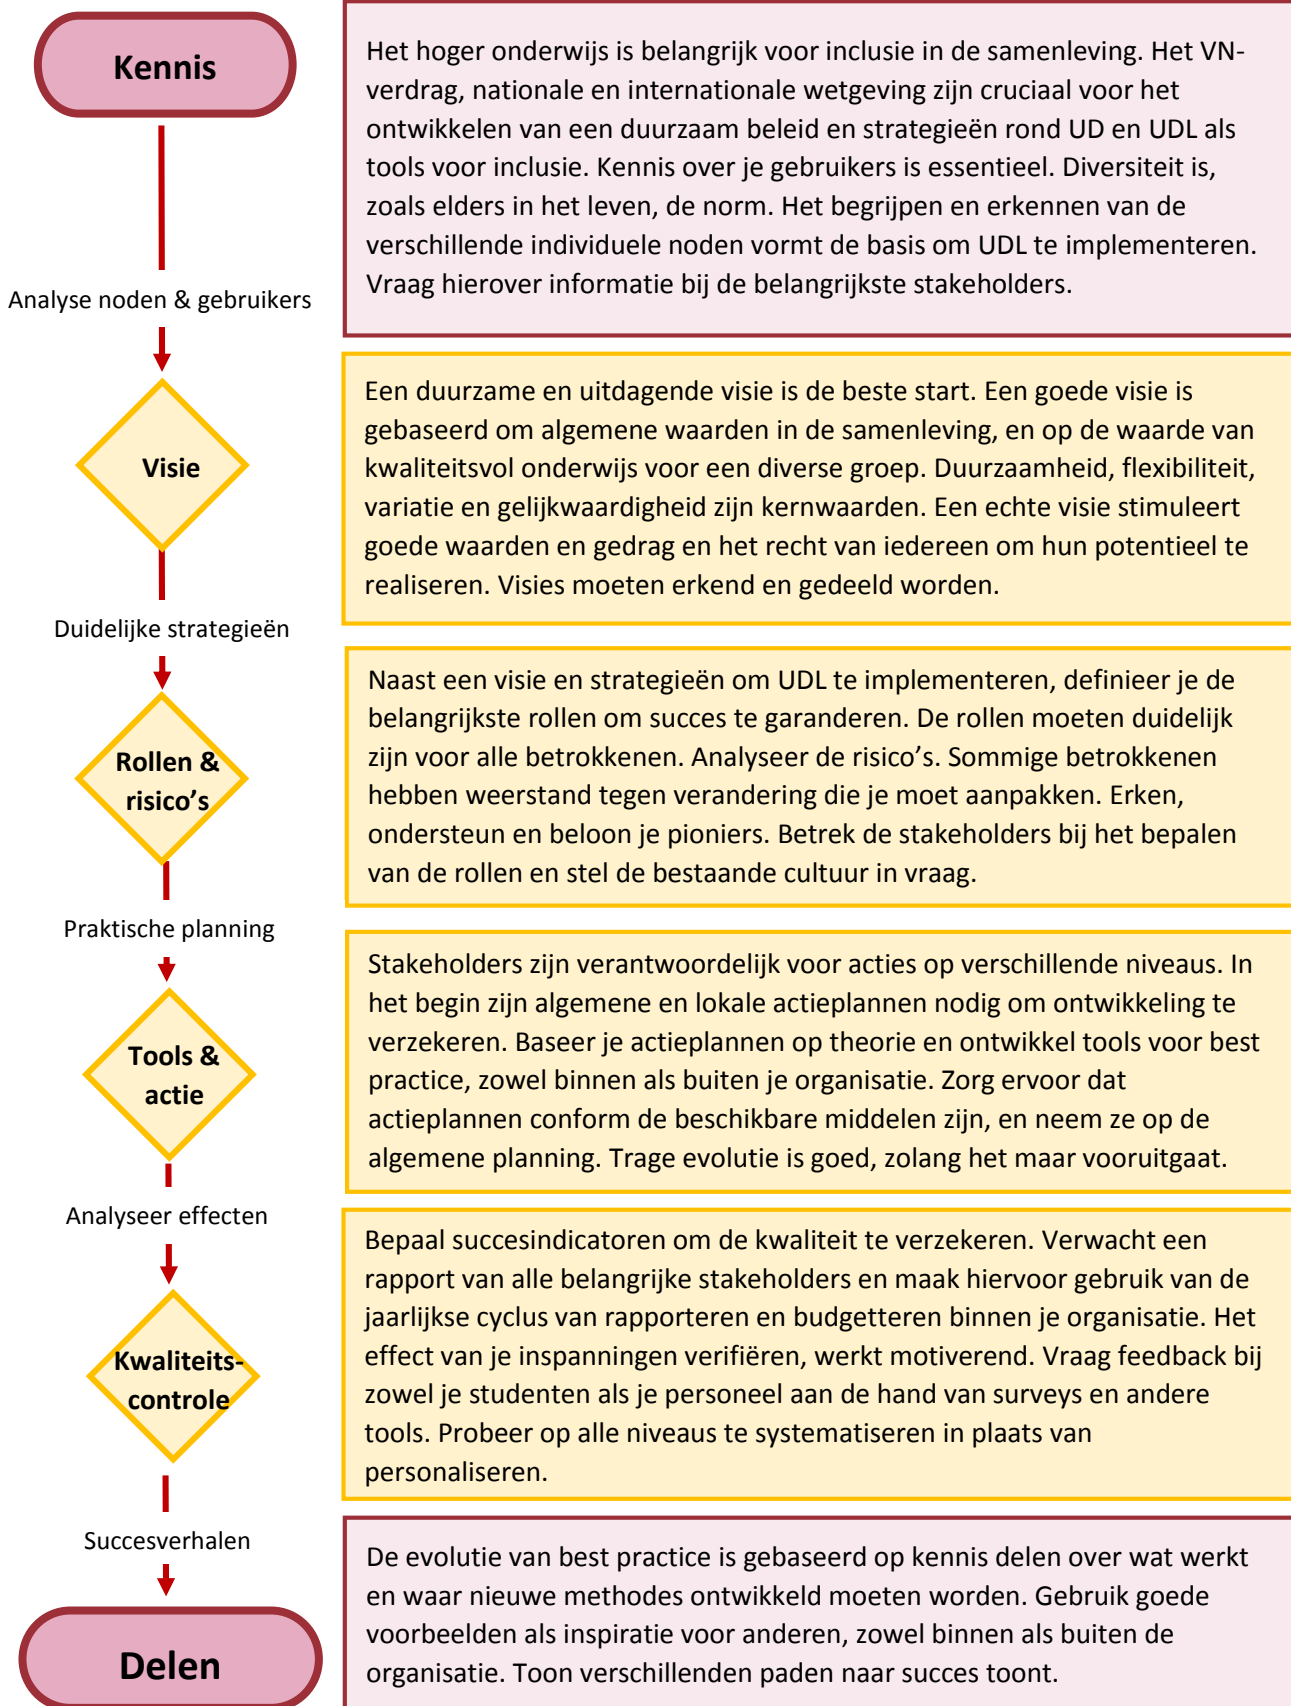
Kennis

Het hoger onderwijs is belangrijk voor inclusie in de samenleving. Het VN-verdrag, nationale en internationale wetgeving zijn cruciaal voor het ontwikkelen van een duurzaam beleid en strategieën rond UD en UDL als tools voor inclusie. Kennis over je gebruikers is essentieel. Diversiteit is, zoals elders in het leven, de norm. Het begrijpen en erkennen van de verschillende individuele noden vormt de basis om UDL te implementeren. Vraag hierover informatie bij de belangrijkste stakeholders.

Analyse noden & gebruikers

Visie

Een duurzame en uitdagende visie is de beste start. Een goede visie is gebaseerd om algemene waarden in de samenleving, en op de waarde van kwaliteitsvol onderwijs voor een diverse groep. Duurzaamheid, flexibiliteit, variatie en gelijkwaardigheid zijn kernwaarden. Een echte visie stimuleert goede waarden en gedrag en het recht van iedereen om hun potentieel te realiseren. Visies moeten erkend en gedeeld worden.

Duidelijke strategieën

Rollen & risico's

Naast een visie en strategieën om UDL te implementeren, definieer je de belangrijkste rollen om succes te garanderen. De rollen moeten duidelijk zijn voor alle betrokkenen. Analyseer de risico's. Sommige betrokkenen hebben weerstand tegen verandering die je moet aanpakken. Erken, ondersteun en beloon je pioniers. Betrek de stakeholders bij het bepalen van de rollen en stel de bestaande cultuur in vraag.

Praktische planning

Tools & actie

Stakeholders zijn verantwoordelijk voor acties op verschillende niveaus. In het begin zijn algemene en lokale actieplannen nodig om ontwikkeling te verzekeren. Baseer je actieplannen op theorie en ontwikkel tools voor best practice, zowel binnen als buiten je organisatie. Zorg ervoor dat actieplannen conform de beschikbare middelen zijn, en neem ze op de algemene planning. Trage evolutie is goed, zolang het maar vooruitgaat.

Analyseer effecten

Kwaliteits-controle

Bepaal succesindicatoren om de kwaliteit te verzekeren. Verwacht een rapport van alle belangrijke stakeholders en maak hiervoor gebruik van de jaarlijkse cyclus van rapporteren en budgetteren binnen je organisatie. Het effect van je inspanningen verifiëren, werkt motiverend. Vraag feedback bij zowel je studenten als je personeel aan de hand van surveys en andere tools. Probeer op alle niveaus te systematiseren in plaats van personaliseren.

Succesverhalen

Delen

De evolutie van best practice is gebaseerd op kennis delen over wat werkt en waar nieuwe methodes ontwikkeld moeten worden. Gebruik goede voorbeelden als inspiratie voor anderen, zowel binnen als buiten de organisatie. Toon verschillenden paden naar succes toont.